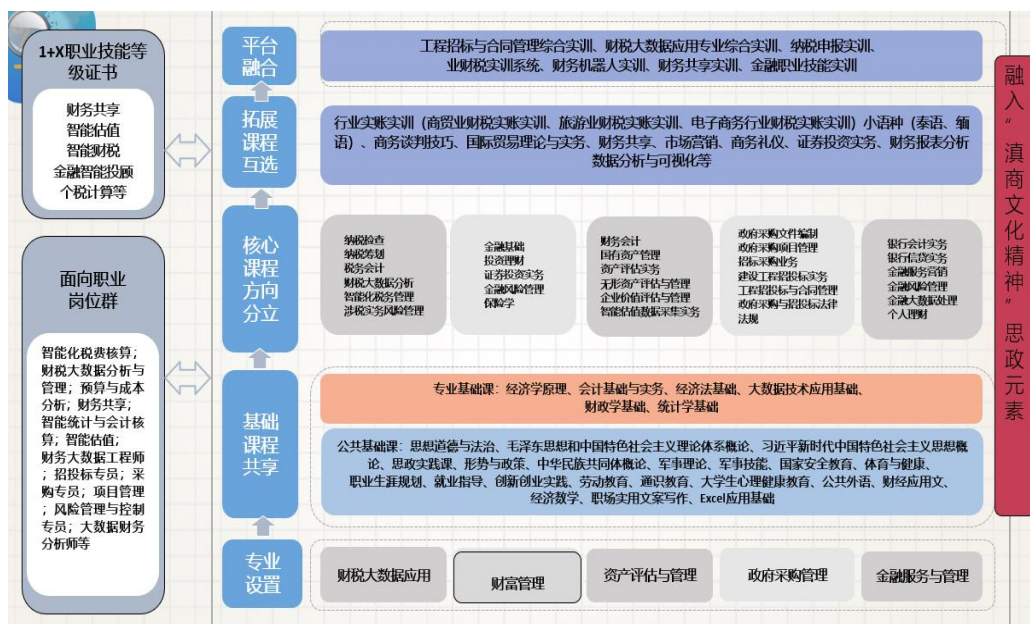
1+X职业技能等级证书

财务共享
智能估值
智能财税
金融智能投顾
个税计算等

面向职业岗位群

智能化税费核算；财税大数据分析与管理；预算与成本分析；财务共享；智能统计与会计核算；智能估值；财务大数据工程师；招投标专员；采购专员；项目管理；风险管理与控制专员；大数据财务分析师等

平台融合

工程招标与合同管理综合实训、财税大数据应用专业综合实训、纳税申报实训、业财税实训系统、财务机器人实训、财务共享实训、金融职业技能实训

拓展课程互选

行业实账实训（商贸业财税实账实训、旅游业财税实账实训、电子商务行业财税实账实训）小语种（泰语、缅语）、商务谈判技巧、国际贸易理论与实务、财务共享、市场营销、商务礼仪、证券投资实务、财务报表分析数据分析与可视化等

核心课程方向分立

纳税检查
纳税筹划
税务会计
财税大数据分析
智能化税务管理
涉税实务风险管理

金融基础
投资理财
证券投资实务
金融风险管理
保险学

财务会计
国有资产管理
资产评估实务
无形资产评估与管理
企业价值评估与管理
智能估值数据采集实务

政府采购文件编制
政府采购项目管理
招标采购业务
建设工程招投标实务
工程招投标与合同管理
政府采购与招投标法律法规

银行会计实务
银行信贷实务
金融服务营销
金融风险管理
金融大数据处理
个人理财

基础课程共享

专业基础课：经济学原理、会计基础与实务、经济法基础、大数据技术应用基础、财政学基础、统计学基础

公共基础课：思想道德与法治、毛泽东思想和中国特色社会主义理论体系概论、习近平新时代中国特色社会主义思想概论、思政实践课、形势与政策、中华民族共同体概论、军事理论、军事技能、国家安全教育、体育与健康、职业生涯规划、就业指导、创新创业实践、劳动教育、通识教育、大学生心理健康教育、公共外语、财经应用文、经济数学、职场实用文案写作、Excel应用基础

专业设置

财税大数据应用
财富管理
资产评估与管理
政府采购管理
金融服务与管理

融入“滇商文化精神”思政元素